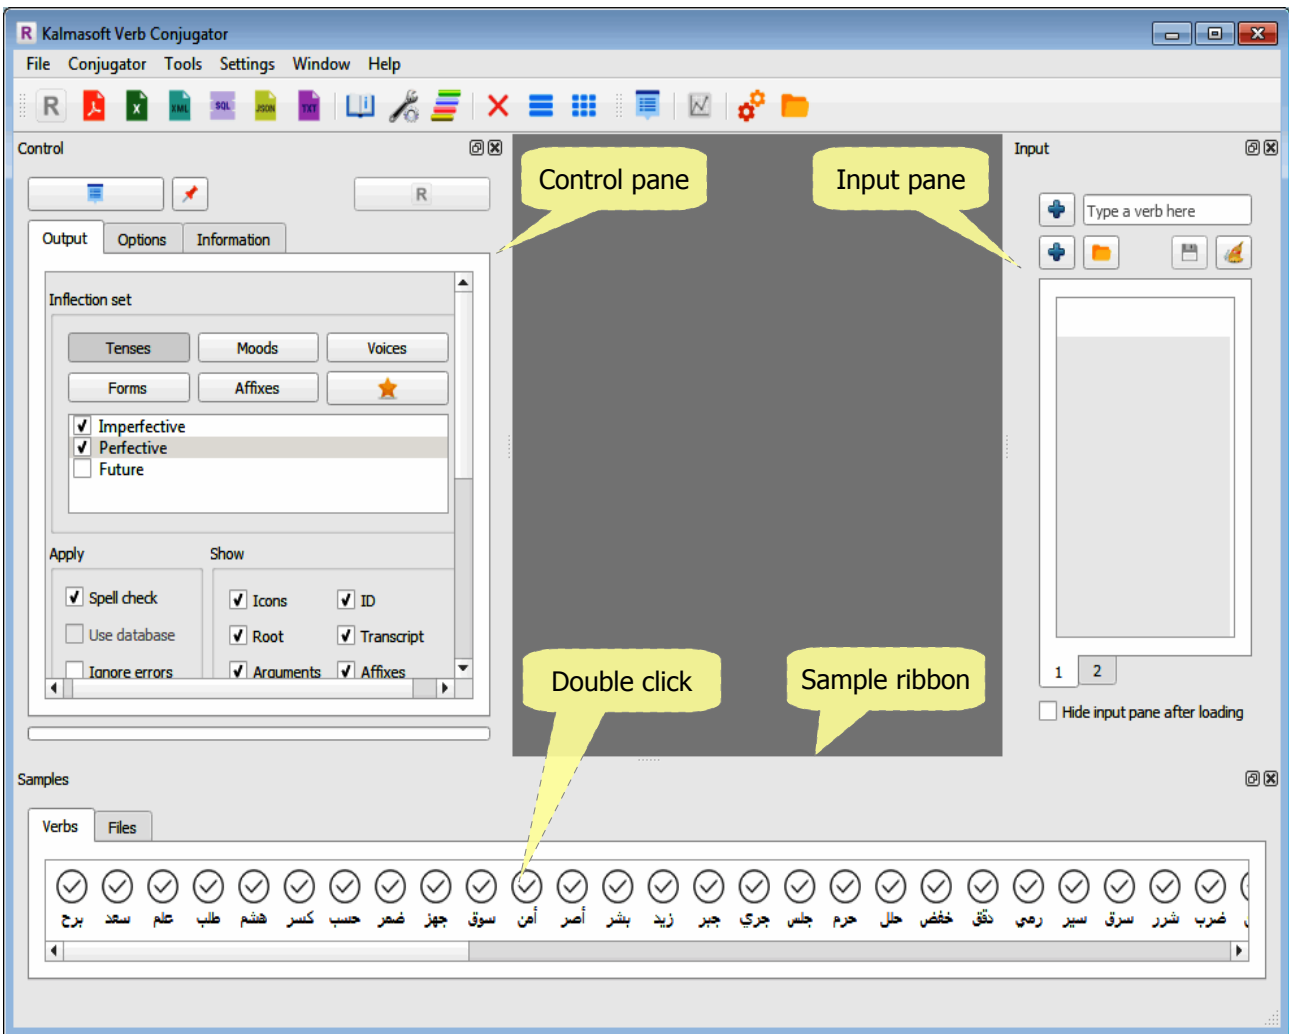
Kalmasoft Verb Conjugator

File Conjugator Tools Settings Window Help

R X XML SQL JSON TXT

Control

R

Output Options Information

Inflection set

Tenses Moods Voices

Forms Affixes

Imperfective
Perfective
Future

Apply

Spell check
Use database
Ignore errors

Show

Icons ID
Root Transcript
Arguments Affixes

Control pane

Input pane

Double click

Sample ribbon

Input

Type a verb here

1 2

Hide input pane after loading

Samples

Verbs Files

برح سعد علم طلب هشم كسر حسب ضمر جهز سوق أمن أصر بشر زيد جبر جري جلس حرم حلل خفض دقق رمي سير سرق شرر ضرب